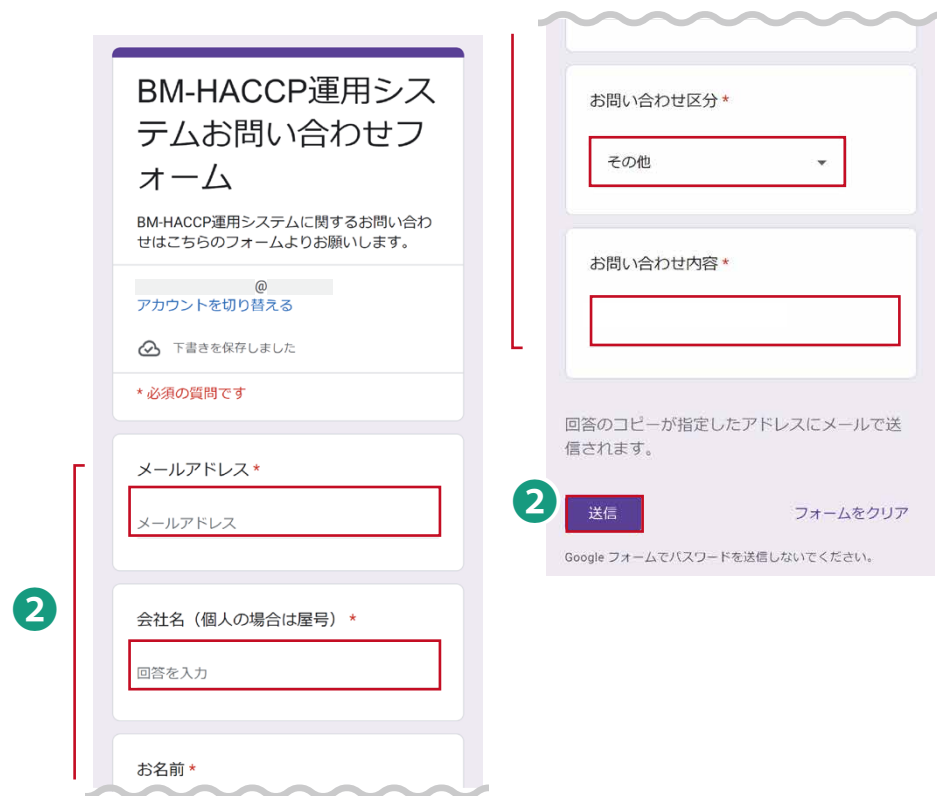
BM-HACCP運用システムお問い合わせフォーム

BM-HACCP運用システムに関するお問い合わせはこちらのフォームよりお願いします。

@
アカウントを切り替える

下書きを保存しました

* 必須の質問です

メールアドレス *

メールアドレス

会社名（個人の場合は屋号） *

回答を入力

お名前 *

2

お問い合わせ区分 *

その他

お問い合わせ内容 *

回答のコピーが指定したアドレスにメールで送信されます。

2

送信

フォームをクリア

Google フォームでパスワードを送信しないでください。